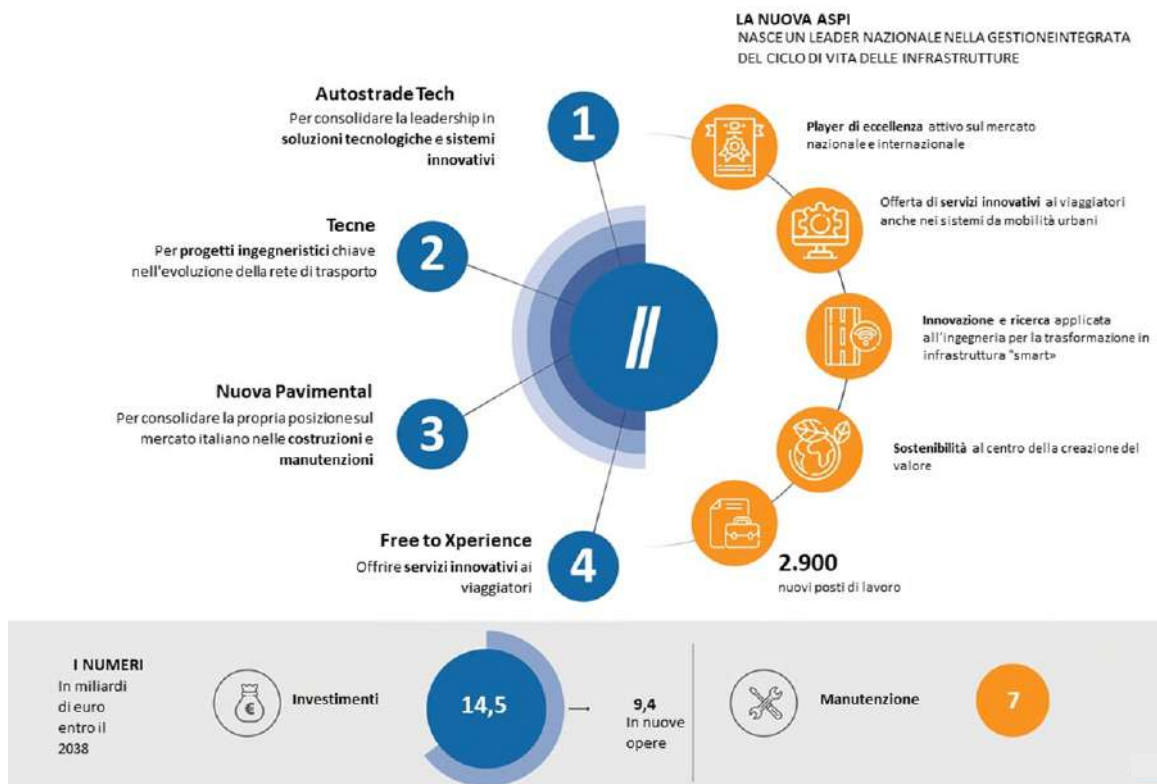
LA NUOVA ASPI
NASCE UN LEADER NAZIONALE NELLA GESTIONEINTEGRATA DEL CICLO DI VITA DELLE INFRASTRUTTURE

Autostrade Tech
Per consolidare la leadership in soluzioni tecnologiche e sistemi innovativi

1

Tecne
Per progetti ingegneristici chiave nell'evoluzione della rete di trasporto

2

Nuova Pavimental
Per consolidare la propria posizione sul mercato italiano nelle costruzioni e manutenzioni

3

Free to Xperience
Offrire servizi innovativi ai viaggiatori

4

Player di eccellenza attivo sul mercato nazionale e internazionale

Offerta di servizi innovativi ai viaggiatori anche nei sistemi da mobilità urbani

Innovazione e ricerca applicata all'ingegneria per la trasformazione in infrastruttura "smart»

Sostenibilità al centro della creazione del valore

2.900
nuovi posti di lavoro

I NUMERI
In miliardi di euro entro il 2038

Investimenti

14,5

9,4
In nuove opere

Manutenzione

7